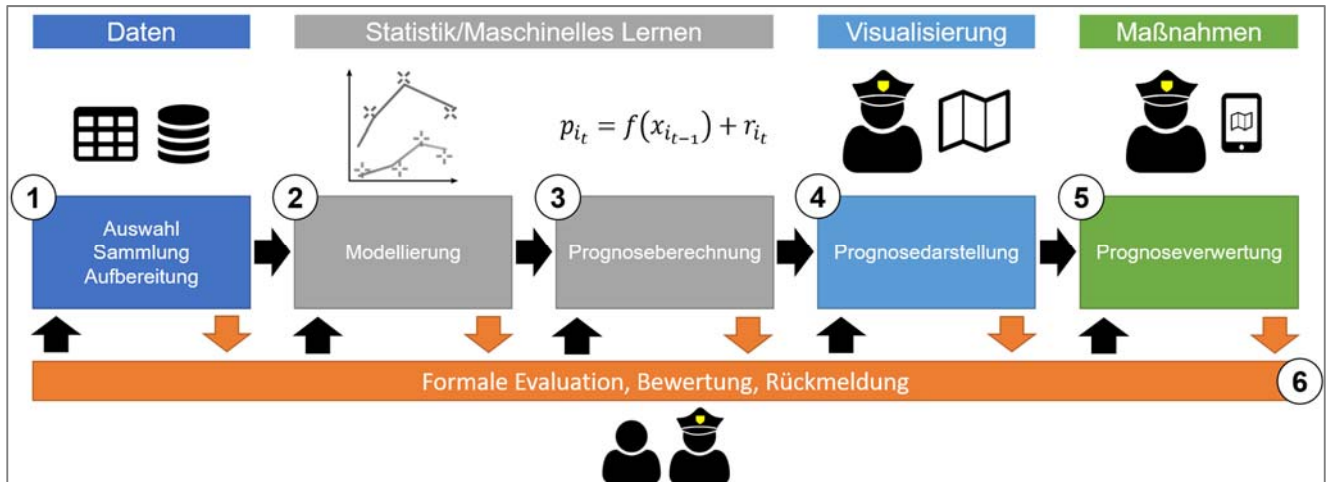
Daten

Statistik/Maschinelles Lernen

Visualisierung

Maßnahmen

$p_{i_t} = f(x_{i_{t-1}}) + r_{i_t}$

1
Auswahl
Sammlung
Aufbereitung

2
Modellierung

3
Prognoseberechnung

4
Prognosedarstellung

5
Prognoseverwertung

Formale Evaluation, Bewertung, Rückmeldung
6